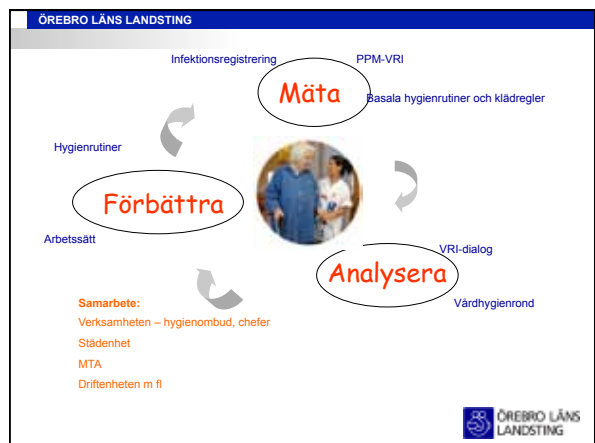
ÖREBRO LÄNS LANDSTING

Infektionsregistrering

PPM-VRI

Mäta

Basala hygienrutiner och klädregler

Hygienrutiner

Förbättra

Arbetssätt

VRI-dialog

Analysera

Vårdhygienrond

Samarbete:

Verksamheten – hygienombud, chefer

Städenhet

MTA

Driftenheten m fl

ÖREBRO LÄNS LANDSTING